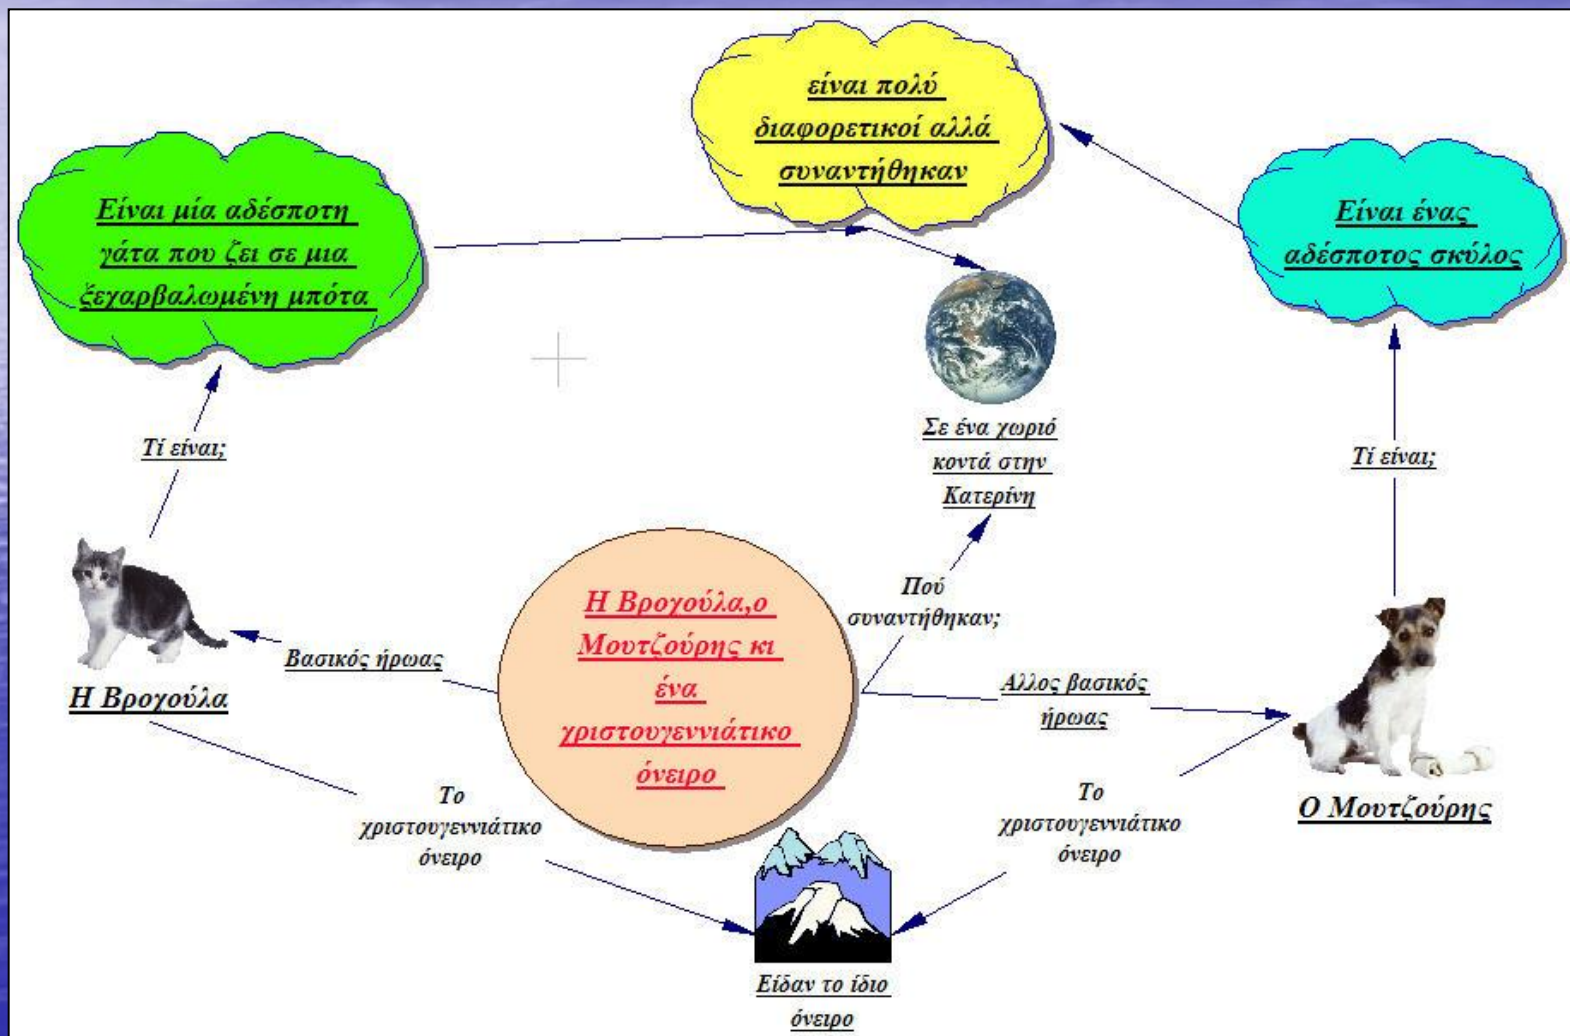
είναι πολύ διαφορετικοί αλλά συναντήθηκαν

Είναι μία αδέσποτη γάτα που ζει σε μια ξεγαρβαλωμένη μπότα

Είναι ένας αδέσποτος σκύλος

Τί είναι;

Σε ένα χωριό κοντά στην Κατερίνη

Τί είναι;

Πού συναντήθηκαν;

Η Βρογούλα,ο Μουτζούρης κι ένα χριστουγεννιάτικο όνειρο

Βασικός ήρωας

Η Βρογούλα

Αλλος βασικός ήρωας

Ο Μουτζούρης

Το χριστουγεννιάτικο όνειρο

Το χριστουγεννιάτικο όνειρο

Είδαν το ίδιο όνειρο